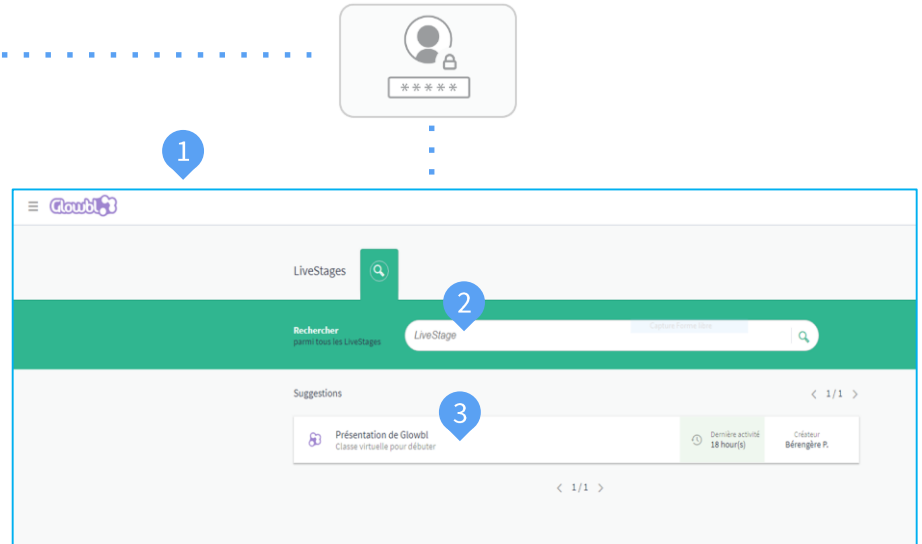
\*\*\*\*\*

1

Glowbl

LiveStages

2

Rechercher
parmi tous les LiveStages

LiveStage

Capture Forme libre

Suggestions

< 1/1 >

3

Présentation de Glowbl
Classe virtuelle pour débuter

Dernière activité
18 hour(s)

Créateur
Bérengère P.

< 1/1 >